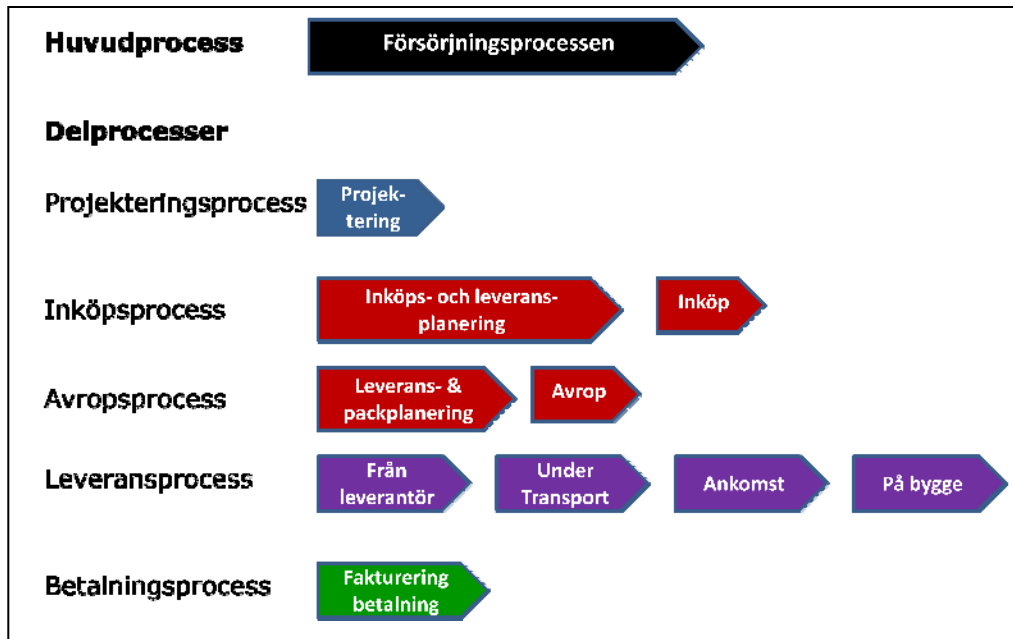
Huvudprocess

Försörjningsprocessen

Delprocesser

Projekteringsprocess

Projektering

Inköpsprocess

Inköps- och leveransplanering

Inköp

Avropsprocess

Leverans- & packplanering

Avrop

Leveransprocess

Från leverantör

Under Transport

Ankomst

På bygge

Betalningsprocess

Fakturering betalning